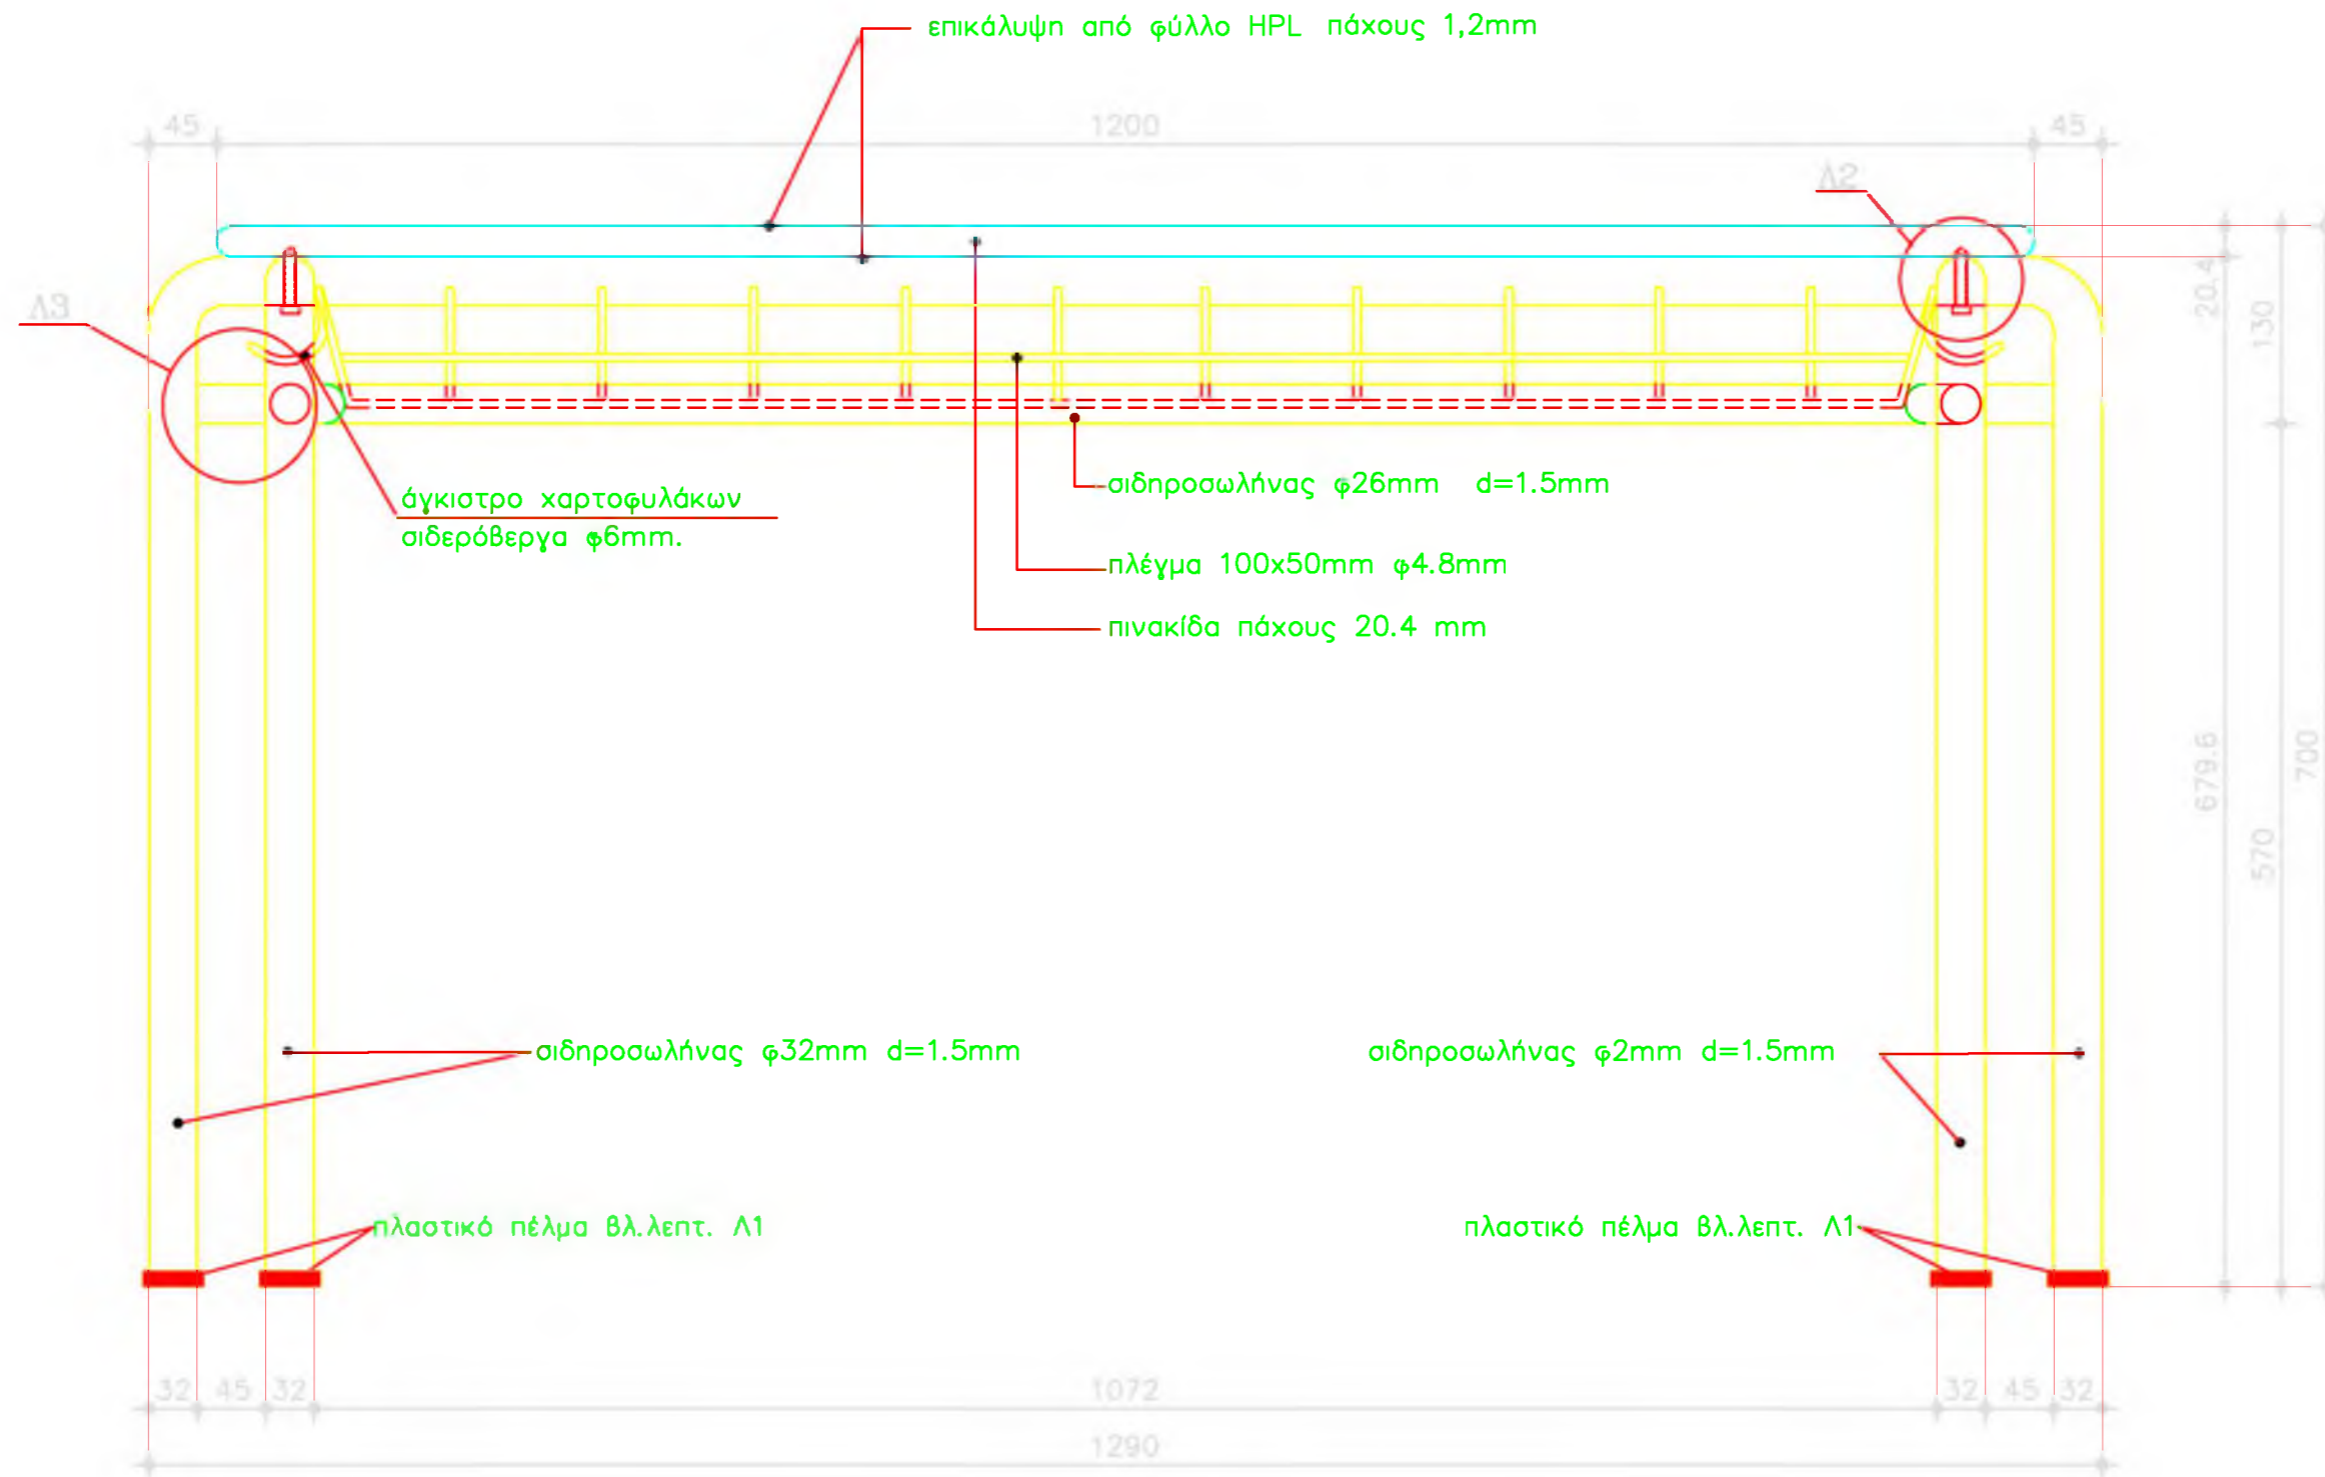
επικάλυψη από φύλλο HPL πάχους 1,2mm

45
1200
45

Λ2

Λ3

20.4
130

σιδηροσωλήνας φ26mm d=1.5mm

άγκιστρο χαρτοφυλάκων
σιδερόβεργα φ6mm.

πλέγμα 100x50mm φ4.8mm

πινακίδα πάχους 20.4 mm

679.6
700
570

σιδηροσωλήνας φ32mm d=1.5mm

σιδηροσωλήνας φ2mm d=1.5mm

πλαστικό πέλμα βλ.λεπτ. Λ1

πλαστικό πέλμα βλ.λεπτ. Λ1

32 45 32
1072
32 45 32
1290